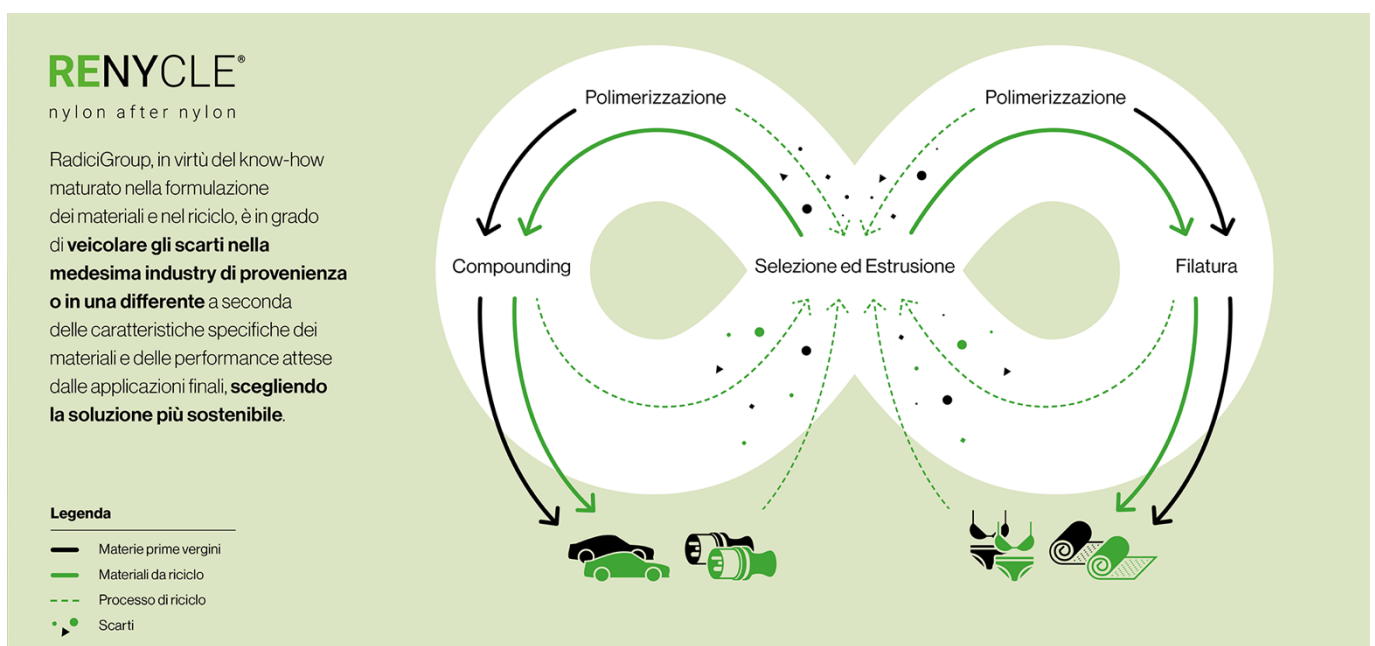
RENYCLE®
nylon after nylon

RadiciGroup, in virtù del know-how maturato nella formulazione dei materiali e nel riciclo, è in grado di **veicolare gli scarti nella medesima industry di provenienza o in una differente** a seconda delle caratteristiche specifiche dei materiali e delle performance attese dalle applicazioni finali, **scegliendo la soluzione più sostenibile**.

Legenda
Materie prime vergini
Materiali da riciclo
Processo di riciclo
Scarti

Polimerizzazione
Polimerizzazione
Compounding
Selezione ed Estrusione
Filatura